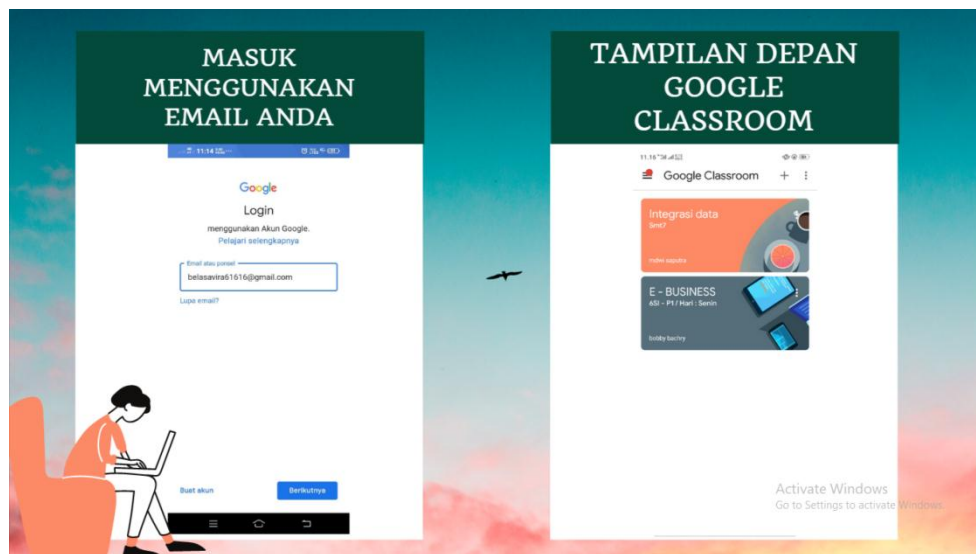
MASUK MENGGUNAKAN EMAIL ANDA

11:14

Google

Login

menggunakan Akun Google.

Pelajari selengkapnya

Email atau ponsel

belasavira61616@gmail.com

Lupa email?

Buat akun

Berikutnya

TAMPILAN DEPAN GOOGLE CLASSROOM

11.16

Google Classroom

Integrasi data

Smt7

mdwi saputra

E - BUSINESS

6SI - P1 / Hari : Senin

bobby bachry

Activate Windows

Go to Settings to activate Windows.